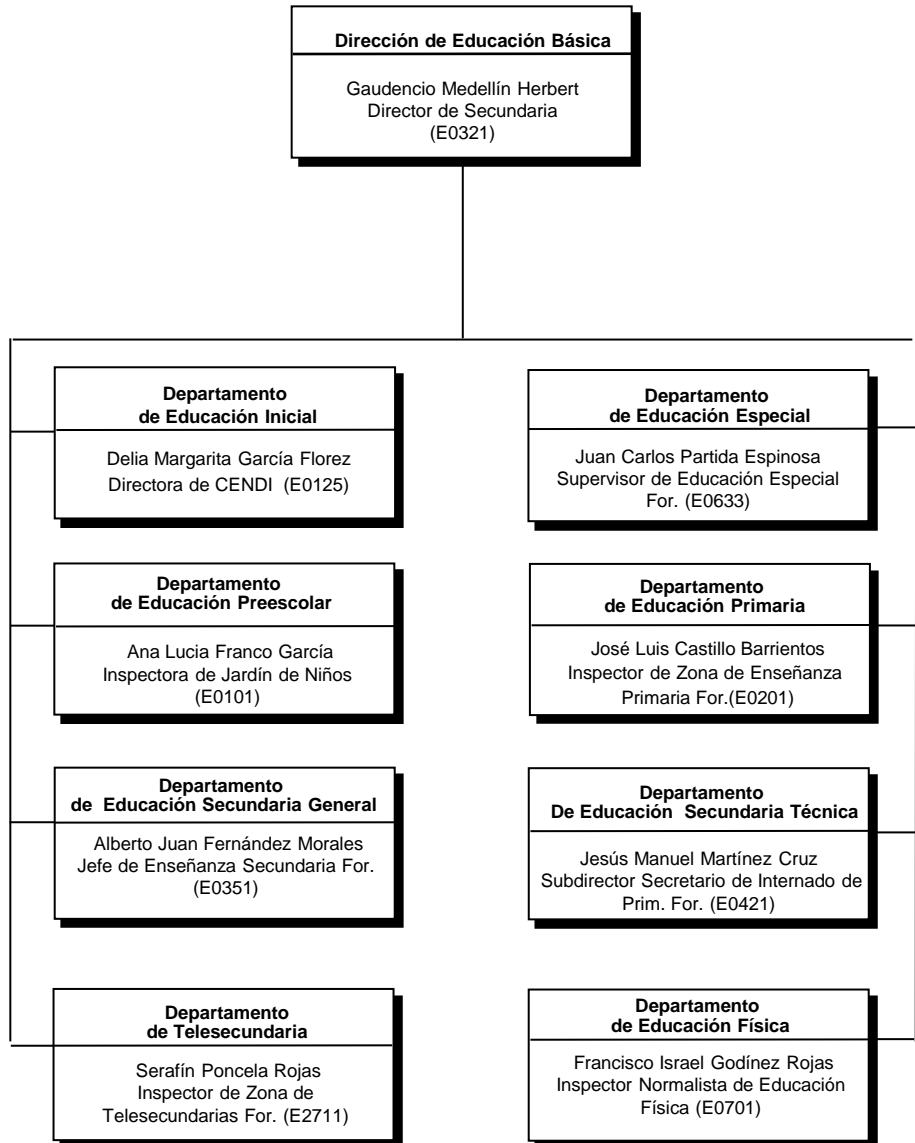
Dirección de Educación Básica

Gaudencio Medellín Herbert
Director de Secundaria
(E0321)

Departamento de Educación Inicial

Delia Margarita García Florez
Directora de CENDI (E0125)

Departamento de Educación Especial

Juan Carlos Partida Espinosa
Supervisor de Educación Especial
For. (E0633)

Departamento de Educación Preescolar

Ana Lucia Franco García
Inspectora de Jardín de Niños
(E0101)

Departamento de Educación Primaria

José Luis Castillo Barrientos
Inspector de Zona de Enseñanza
Primaria For.(E0201)

Departamento de Educación Secundaria General

Alberto Juan Fernández Morales
Jefe de Enseñanza Secundaria For.
(E0351)

Departamento De Educación Secundaria Técnica

Jesús Manuel Martínez Cruz
Subdirector Secretario de Internado de
Prim. For. (E0421)

Departamento de Telesecundaria

Serafín Poncela Rojas
Inspector de Zona de
Telesecundarias For. (E2711)

Departamento de Educación Física

Francisco Israel Godínez Rojas
Inspector Normalista de Educación
Física (E0701)